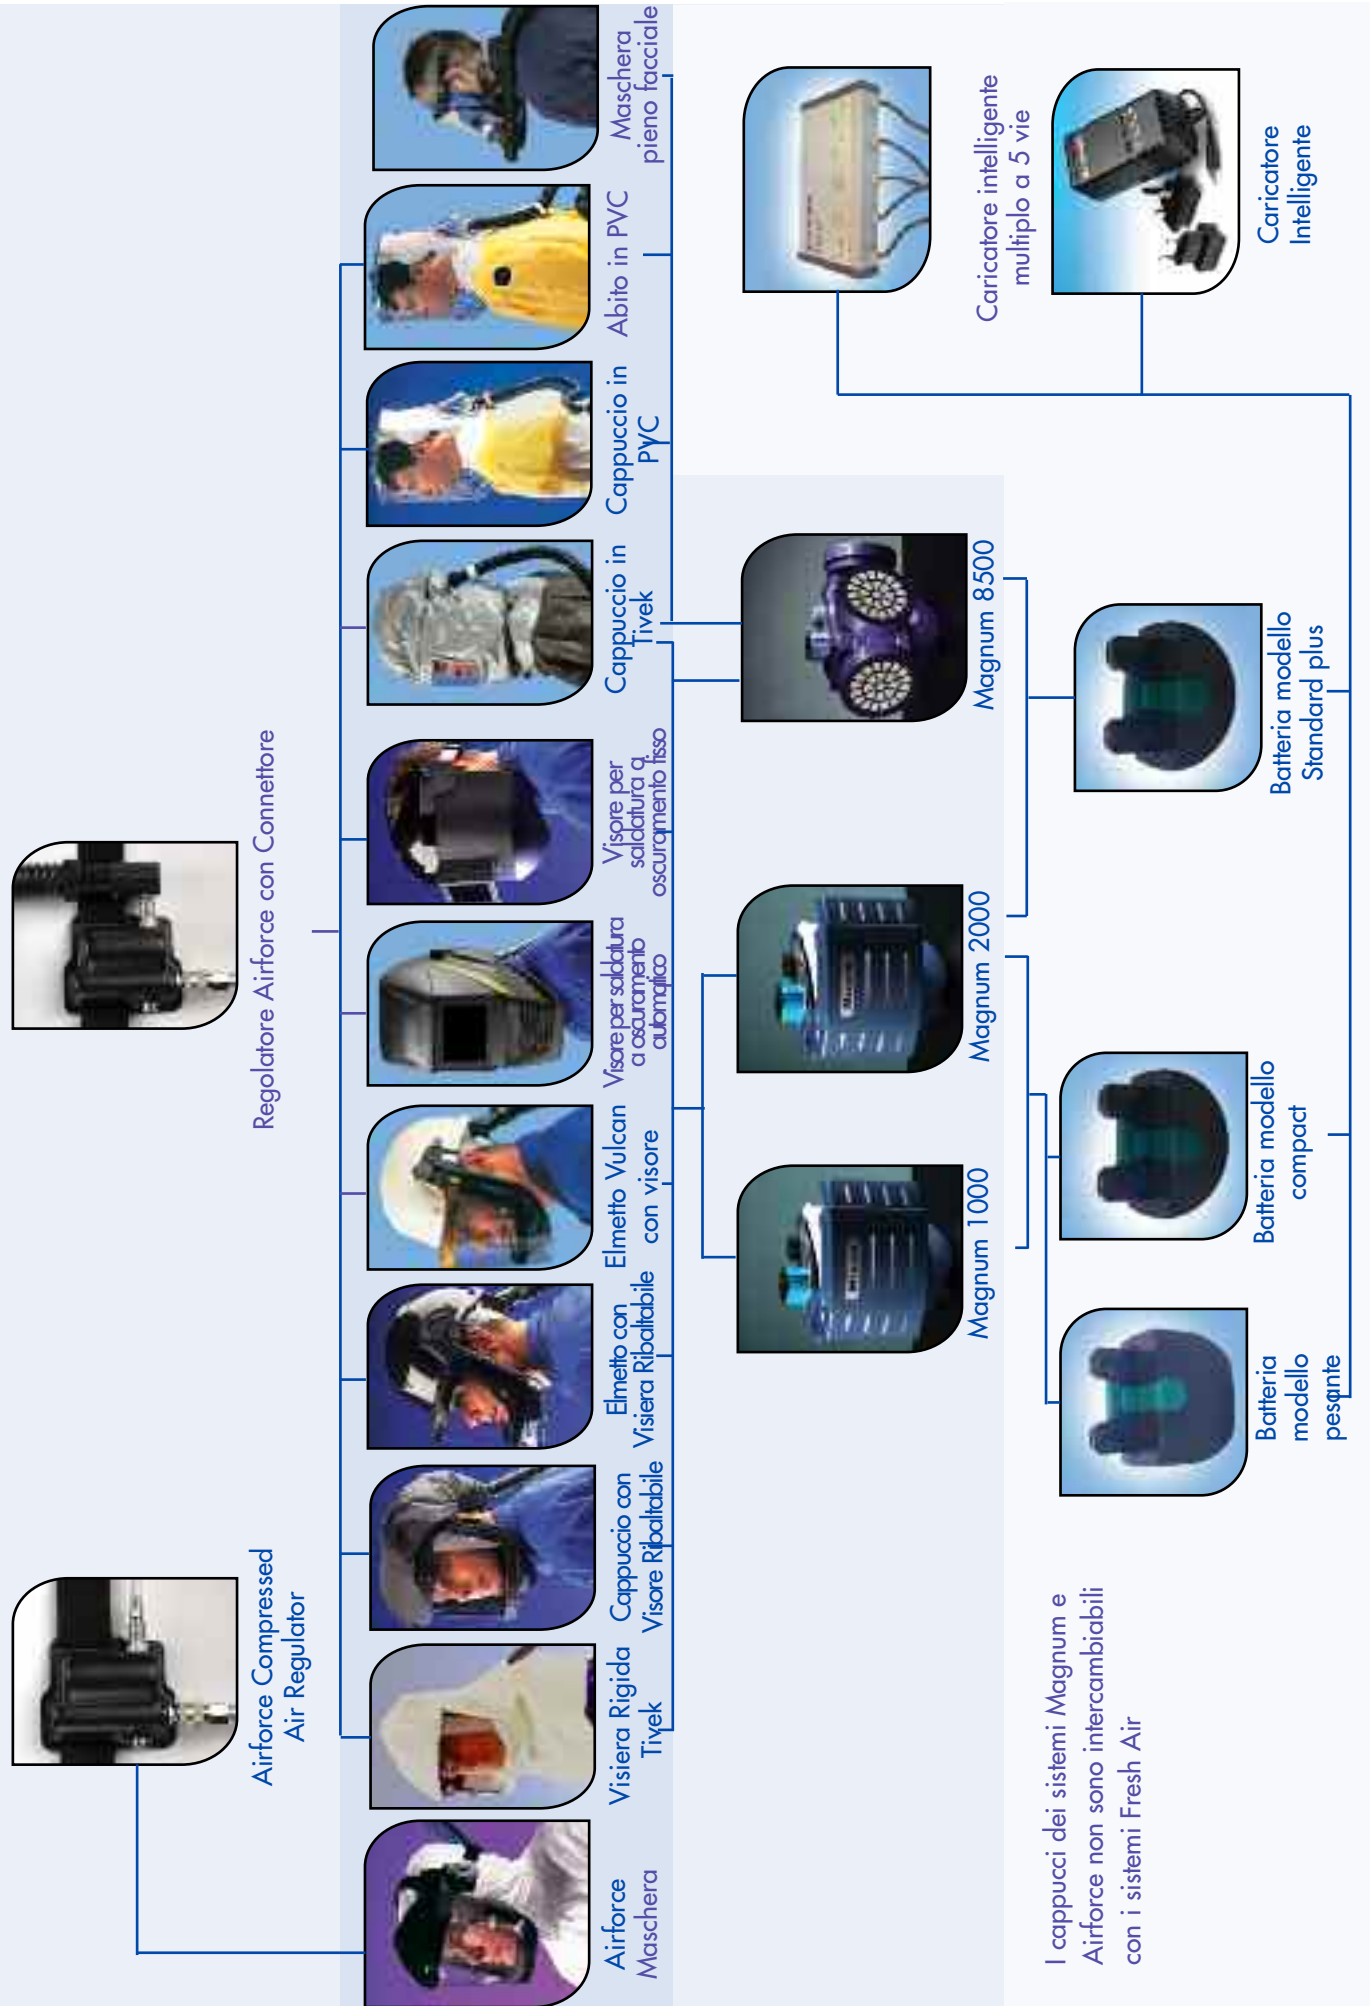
Airforce Compressed Air Regulator

Regolatore Airforce con Connettore

Airforce Maschera

Visiera Rigida Tivek

Cappuccio con Visore Ribaltabile

Elmetto con Visiera Ribaltabile

Elmetto Vulcan con visore

Visore per saldatura a oscuramento automatico

Visore per saldatura a oscuramento fisso

Cappuccio in Tivek

Cappuccio in PVC

Abito in PVC

Maschera pieno facciale

Caricatore intelligente multiplo a 5 vie

Caricatore Intelligente

Magnum 8500

Magnum 2000

Magnum 1000

Batteria modello Standard plus

Batteria modello compact

Batteria modello pesante

I cappucci dei sistemi Magnum e Airforce non sono intercambiabili con i sistemi Fresh Air